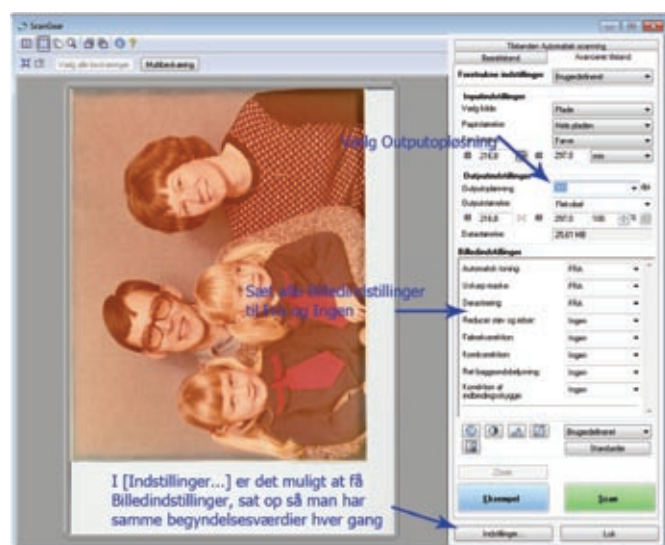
ScanGear

Vælg alle beskæringer  Multibeskæring

Tilstanden Automatisk scanning
Basistilstand  Avanceret tilstand

Foretrukne indstillinger  Brugerdefineret

Inputindstillinger
Vælg kilde  Plade
Papirstørrelse  Hele pladen
Farvetilstand  Farve
216,0  297,0  mm

Vælg Outputopløsning

Outputindstillinger
Outputopløsning
Outputstørrelse  Fleksibel
216,0  297,0  100
Datastørrelse  25,61 MB

Billedindstillinger
Automatisk toning  FRA
Uskarp maske  FRA
Descreening  FRA
Reducer støv og ridser  Ingen
Falmekorrektion  Ingen
Kornkorrektion  Ingen
Ret baggrundsbelysning  Ingen
Korrektion af indbindingsskygge  Ingen

Sæt alle Billedindstillinger til Fra og Ingen

Brugerdefineret
Standarder

Zoom

Eksempel  Scan

I [Indstillinger...] er det muligt at få Billedindstillinger, sat op så man har samme begyndelsesværdier hver gang

Indstillinger...  Luk